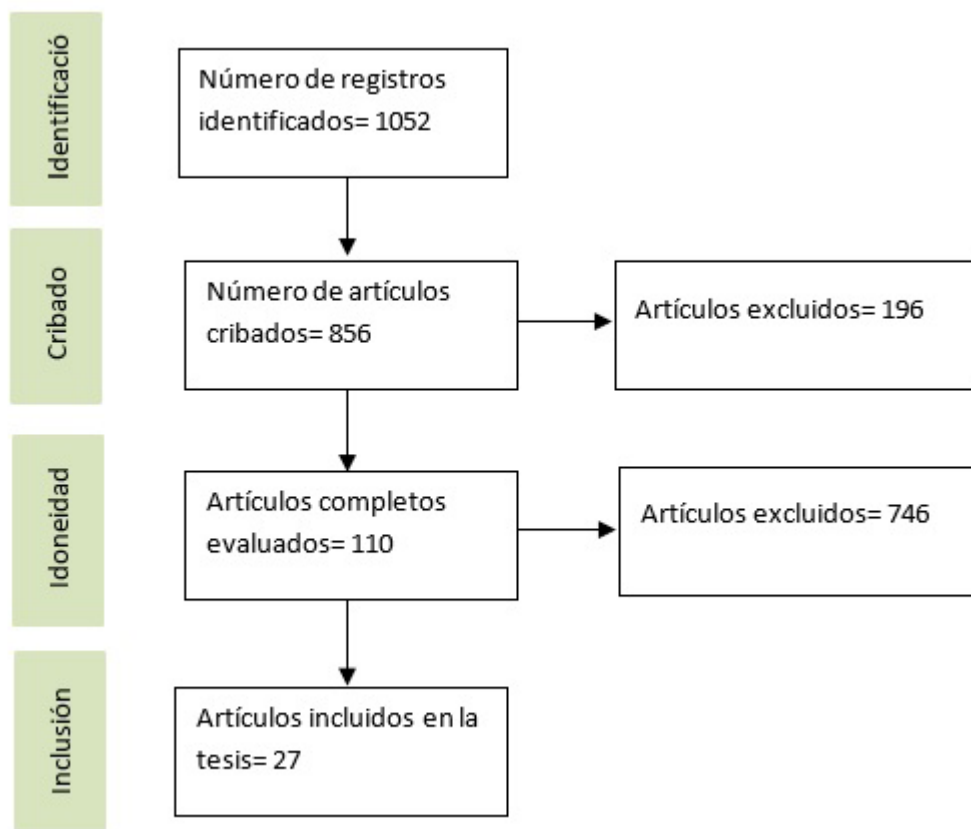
Identificació

Número de registros identificados= 1052

Cribado

Número de artículos cribados= 856

Artículos excluidos= 196

Idoneidad

Artículos completos evaluados= 110

Artículos excluidos= 746

Inclusión

Artículos incluidos en la tesis= 27